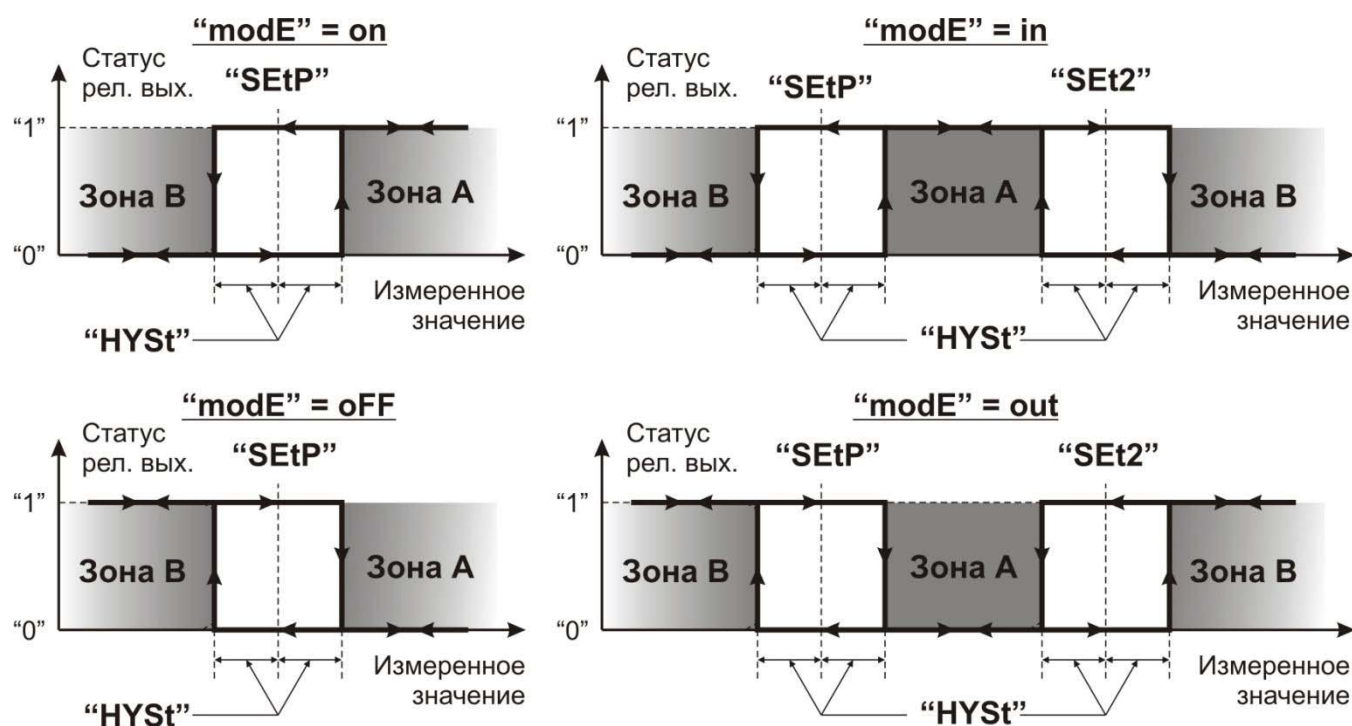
"modE" = on

Статус рел. вых.

"SEtP"

"1"

"0"

Зона В

Зона А

Измеренное значение

"HYSt"

"modE" = in

Статус рел. вых.

"SEtP"

"SEt2"

"1"

"0"

Зона В

Зона А

Зона В

Измеренное значение

"HYSt"

"modE" = oFF

Статус рел. вых.

"SEtP"

"1"

"0"

Зона В

Зона А

Измеренное значение

"HYSt"

"modE" = out

Статус рел. вых.

"SEtP"

"SEt2"

"1"

"0"

Зона В

Зона А

Зона В

Измеренное значение

"HYSt"